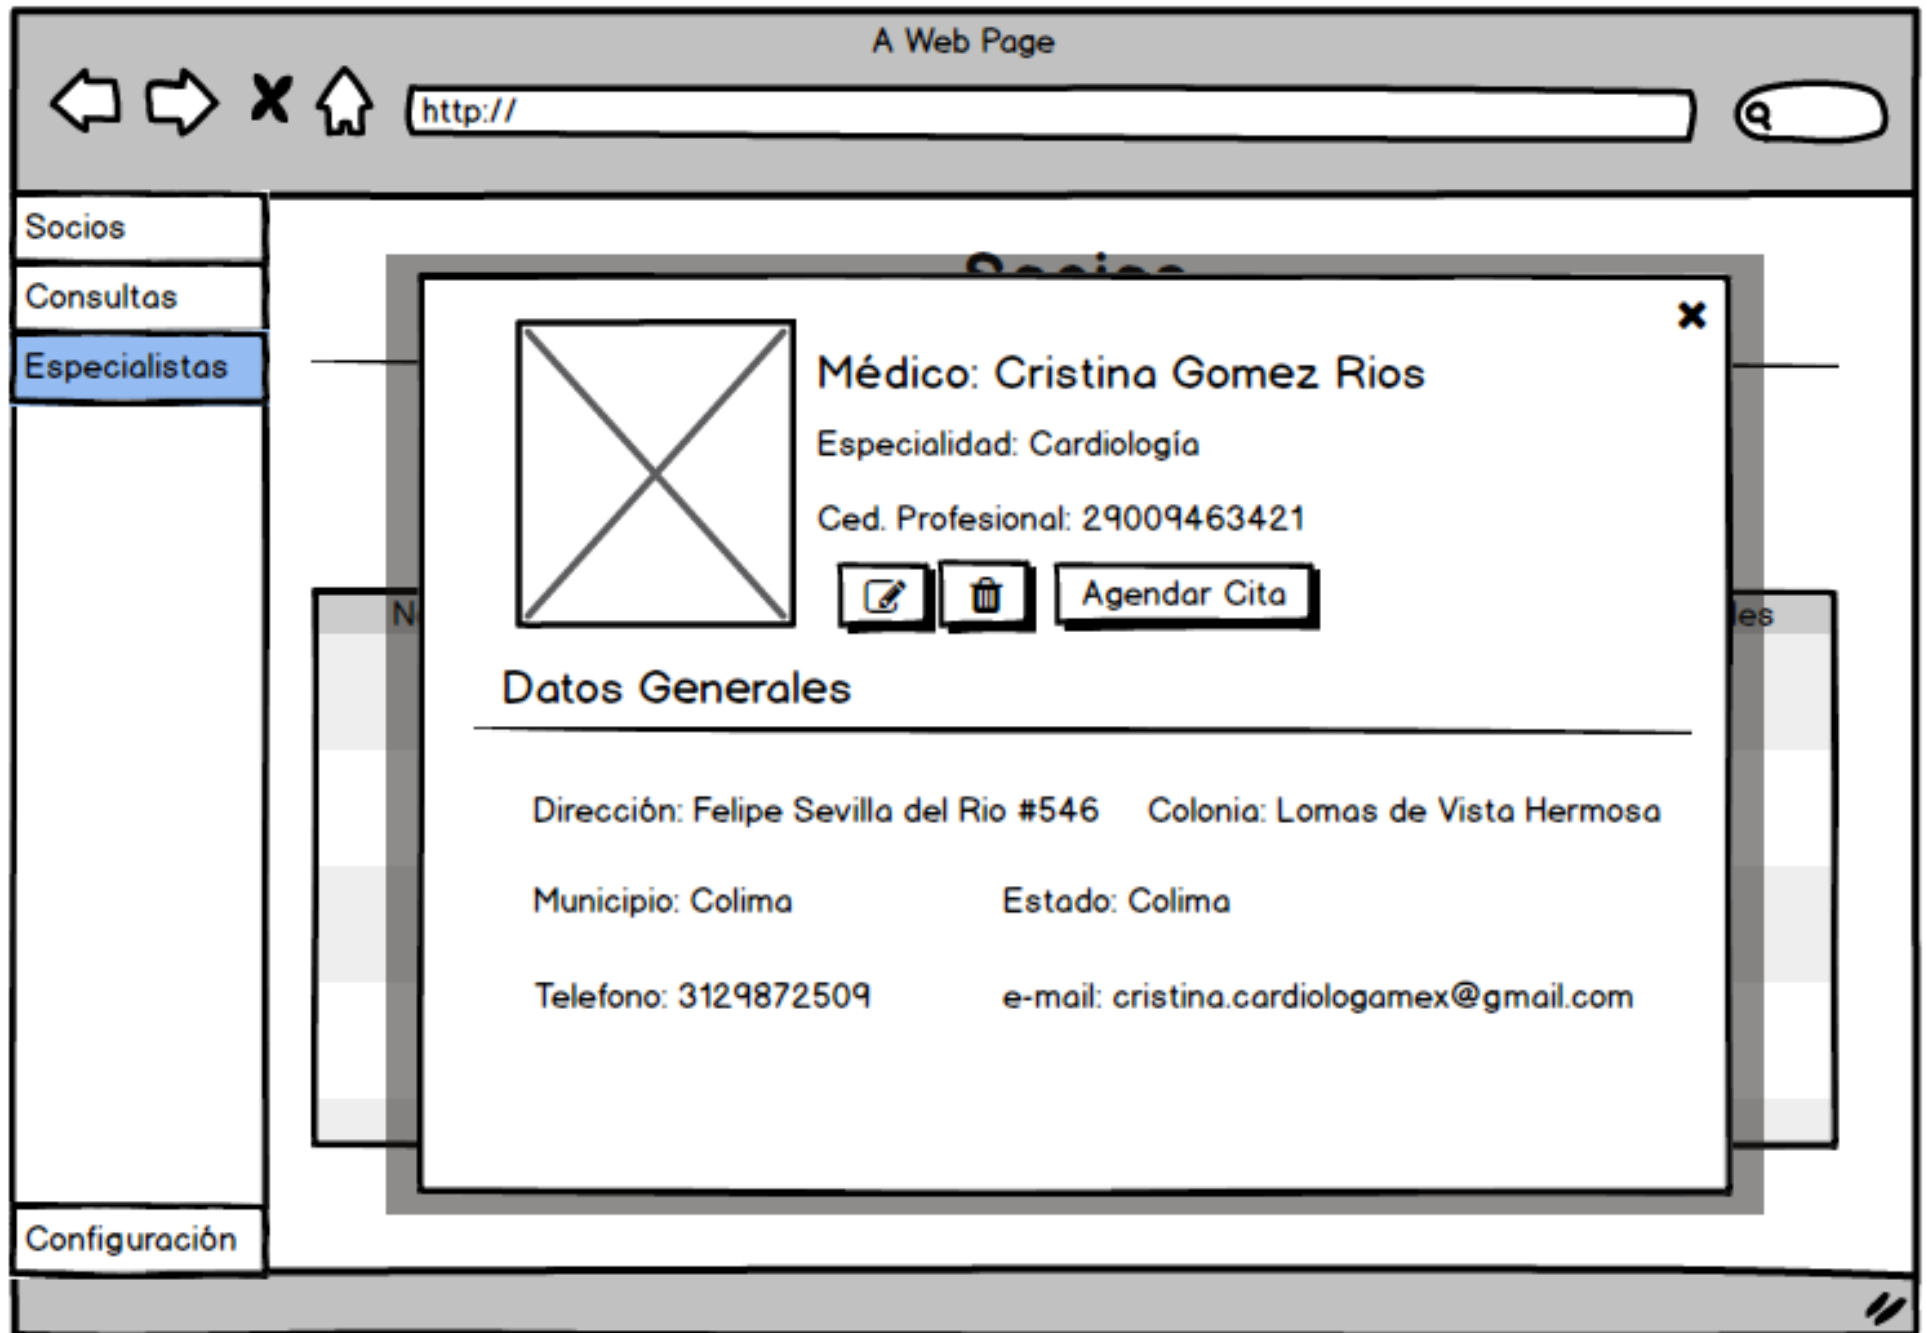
A Web Page

http://

Socios

Consultas

Especialistas

Configuración

Médico: Cristina Gomez Rios

Especialidad: Cardiología

Ced. Profesional: 29009463421

Agendar Cita

Datos Generales

Dirección: Felipe Sevilla del Rio #546

Colonia: Lomas de Vista Hermosa

Municipio: Colima

Estado: Colima

Telefono: 3129872509

e-mail: cristina.cardiologamex@gmail.com